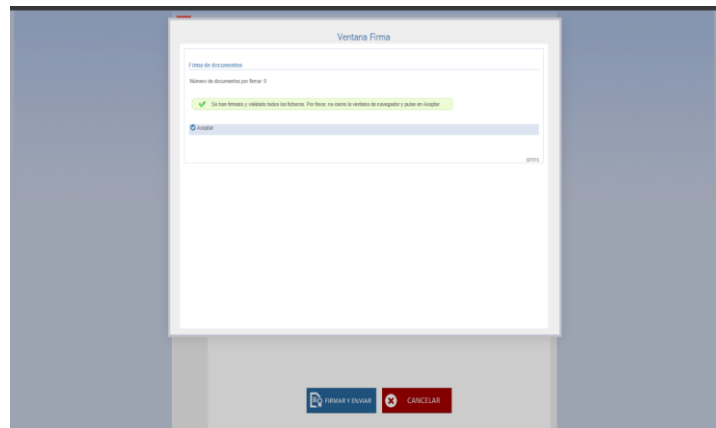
Ventana Firma

Firma de documentos

Numero de documentos por firmar: 0

Se han firmado y validado todos los ficheros. Por favor, no cierre la ventana de navegador y pulse en Aceptar

Aceptar

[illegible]

FIRMAR Y ENVIAR

CANCELAR